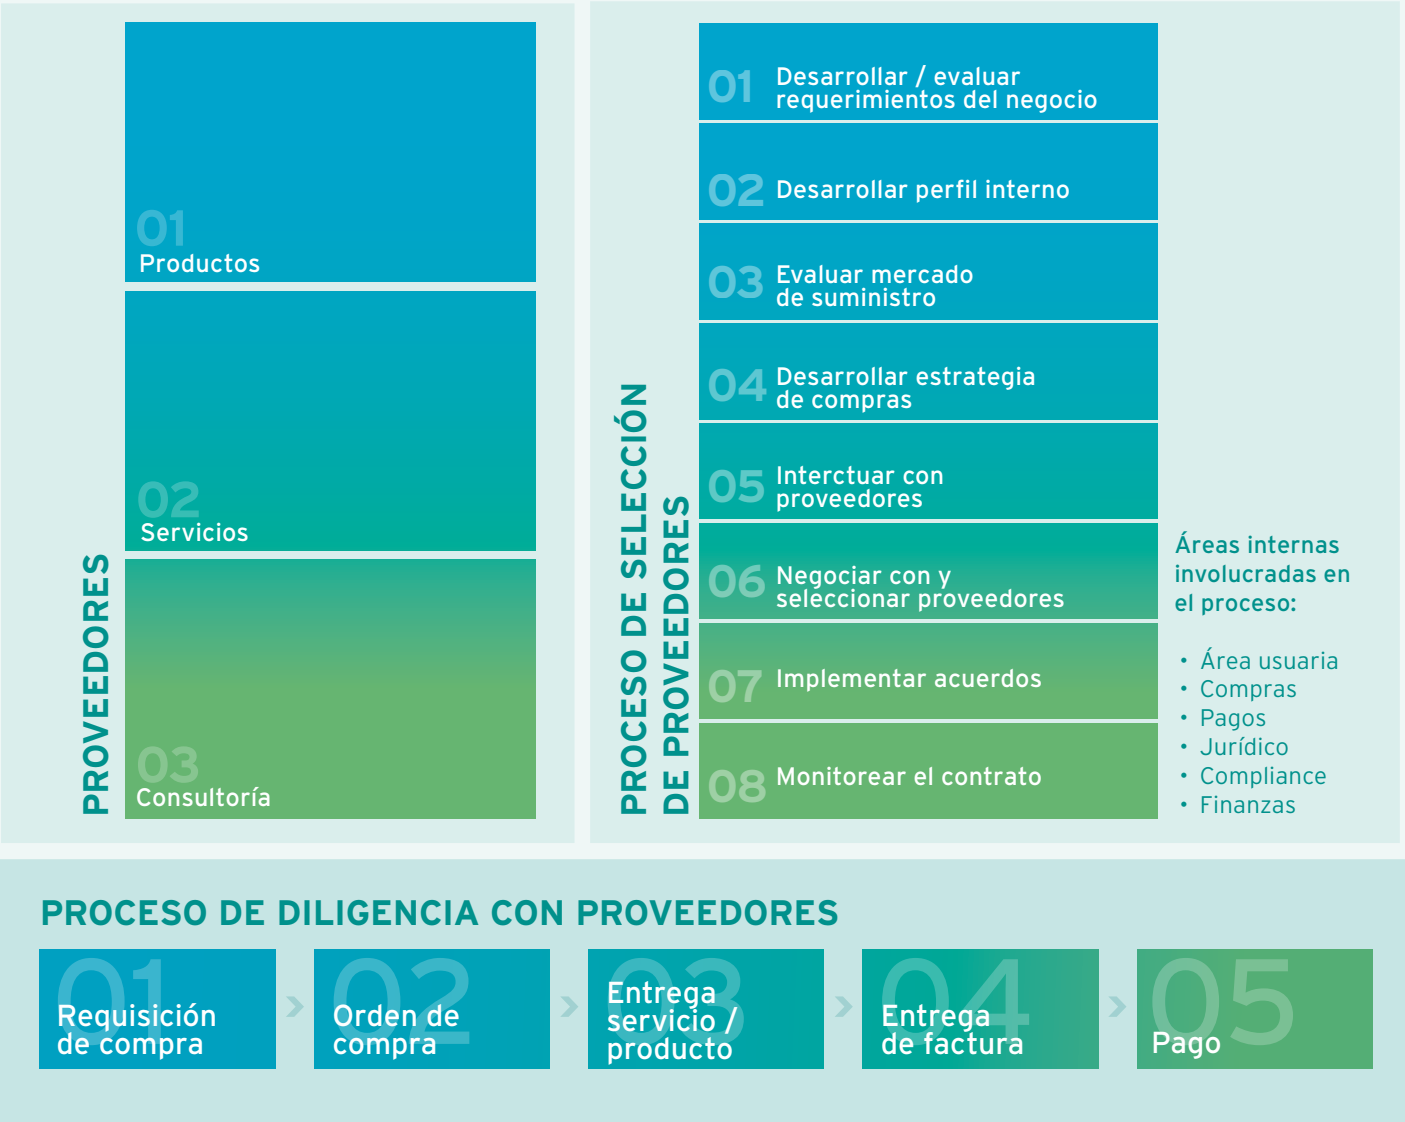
PROVEEDORES

01
Productos

02
Servicios

03
Consultoría

PROCESO DE SELECCIÓN DE PROVEEDORES

01 Desarrollar / evaluar requerimientos del negocio

02 Desarrollar perfil interno

03 Evaluar mercado de suministro

04 Desarrollar estrategia de compras

05 Interctuar con proveedores

06 Negociar con y seleccionar proveedores

07 Implementar acuerdos

08 Monitorear el contrato

Áreas internas involucradas en el proceso:

• Área usuaria
• Compras
• Pagos
• Jurídico
• Compliance
• Finanzas

PROCESO DE DILIGENCIA CON PROVEEDORES

01 Requisición de compra

02 Orden de compra

03 Entrega servicio / producto

04 Entrega de factura

05 Pago